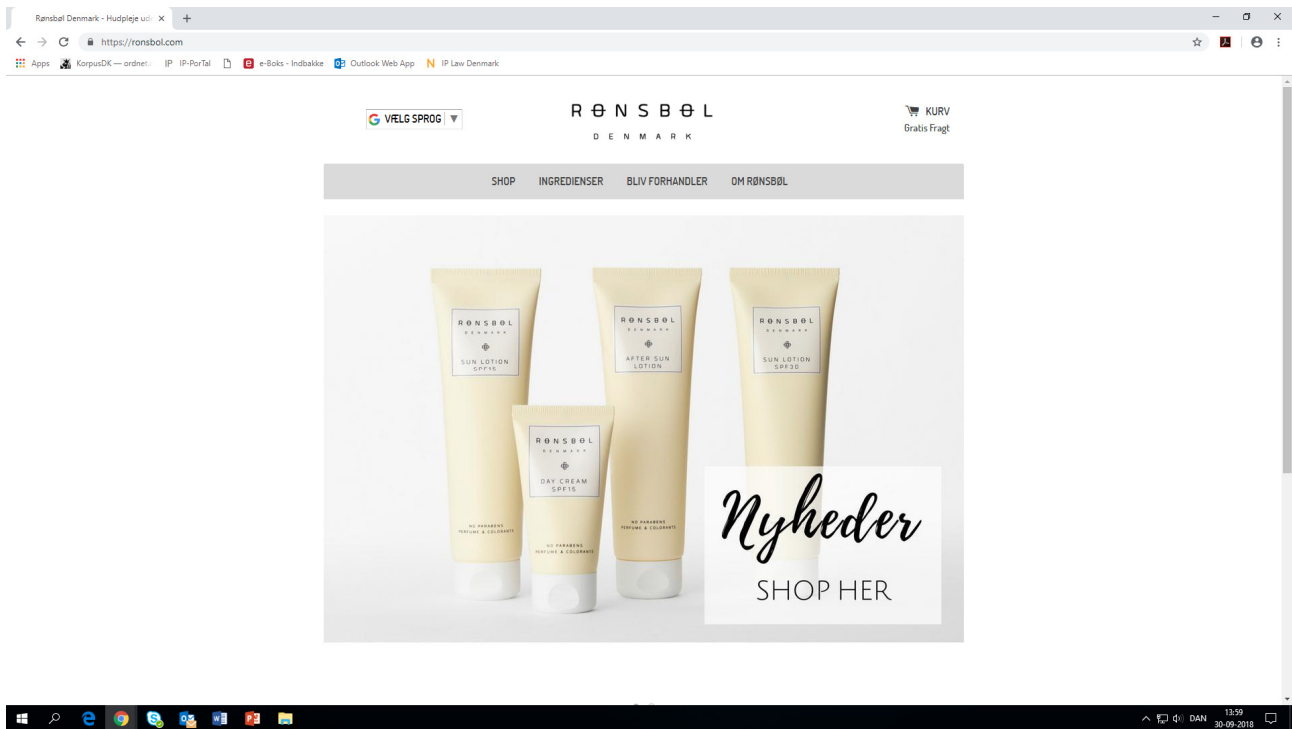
Rønsbøl Denmark - Hudpleje ud ×
https://ronsbol.com
Apps KorpusDK — ordnet IP IP-PorTal e-Boks - Indbakke Outlook Web App IP Law Denmark

VÆLG SPROG ▼
RØNSBØL
DENMARK
KURV
Gratis Fragt

SHOP INGREDIENSER BLIV FORHANDLER OM RØNSBØL

RØNSBØL DENMARK SUN LOTION SPF15
NO PARABENS PERFUME & COLORANTS

RØNSBØL DENMARK AFTER SUN LOTION
NO PARABENS PERFUME & COLORANTS

RØNSBØL DENMARK SUN LOTION SPF30

RØNSBØL DENMARK DAY CREAM SPF15
NO PARABENS PERFUME & COLORANTS

Nyheder
SHOP HER

DAN 13:59 30-09-2018